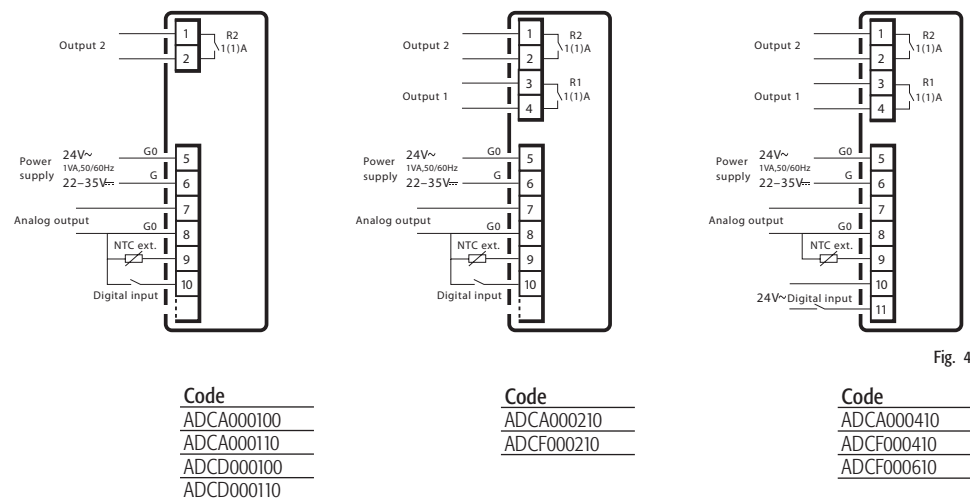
Output 2
1
2
R2
1(1)A
Power supply
24V~
1VA,50/60Hz
22–35V⎓
G0
G
5
6
7
Analog output
G0
8
NTC ext.
9
10
Digital input

Output 2
1
2
R2
1(1)A
Output 1
3
4
R1
1(1)A
Power supply
24V~
1VA,50/60Hz
22–35V⎓
G0
G
5
6
7
Analog output
G0
8
NTC ext.
9
10
Digital input

Output 2
1
2
R2
1(1)A
Output 1
3
4
R1
1(1)A
Power supply
24V~
1VA,50/60Hz
22–35V⎓
G0
G
5
6
7
Analog output
G0
8
NTC ext.
9
10
24V~Digital input
11

Fig. 4

| Code |
|---|
| ADCA000100 |
| ADCA000110 |
| ADCD000100 |
| ADCD000110 |

| Code |
|---|
| ADCA000210 |
| ADCF000210 |

| Code |
|---|
| ADCA000410 |
| ADCF000410 |
| ADCF000610 |